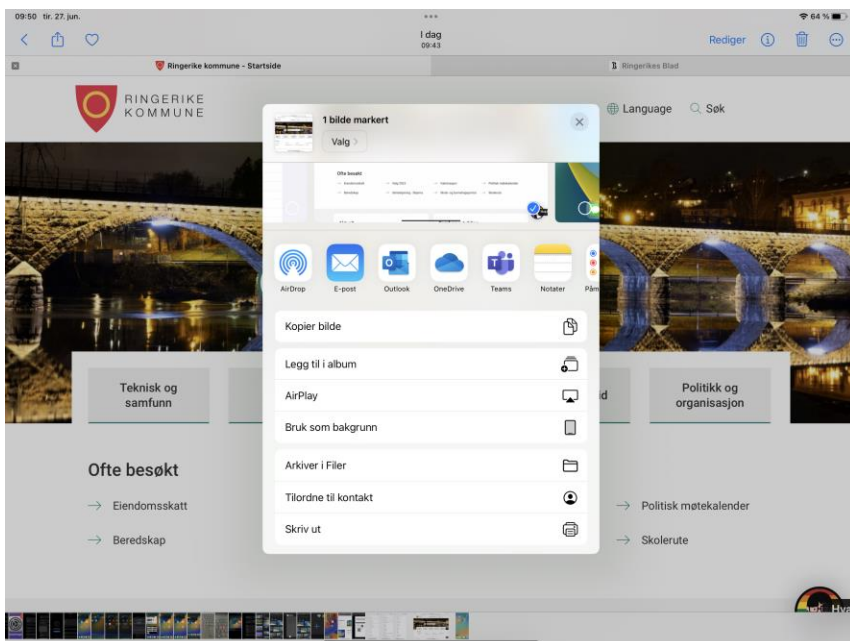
09:50 tir. 27. jun.

I dag
09:43

Rediger

64 %

Ringerike kommune - Startside

Ringerikes Blad

RINGERIKE
KOMMUNE

Language

Søk

1 bilde markert

Valg >

Ofte besøkt

AirDrop

E-post

Outlook

OneDrive

Teams

Notater

Påm

Kopier bilde

Legg til i album

AirPlay

Bruk som bakgrunn

Arkiver i Filer

Tilordne til kontakt

Skriv ut

Teknisk og samfunn

Politikk og organisasjon

Ofte besøkt

→ Eiendomsskatt

→ Beredskap

→ Politisk møtekalender

→ Skolerute

Hva